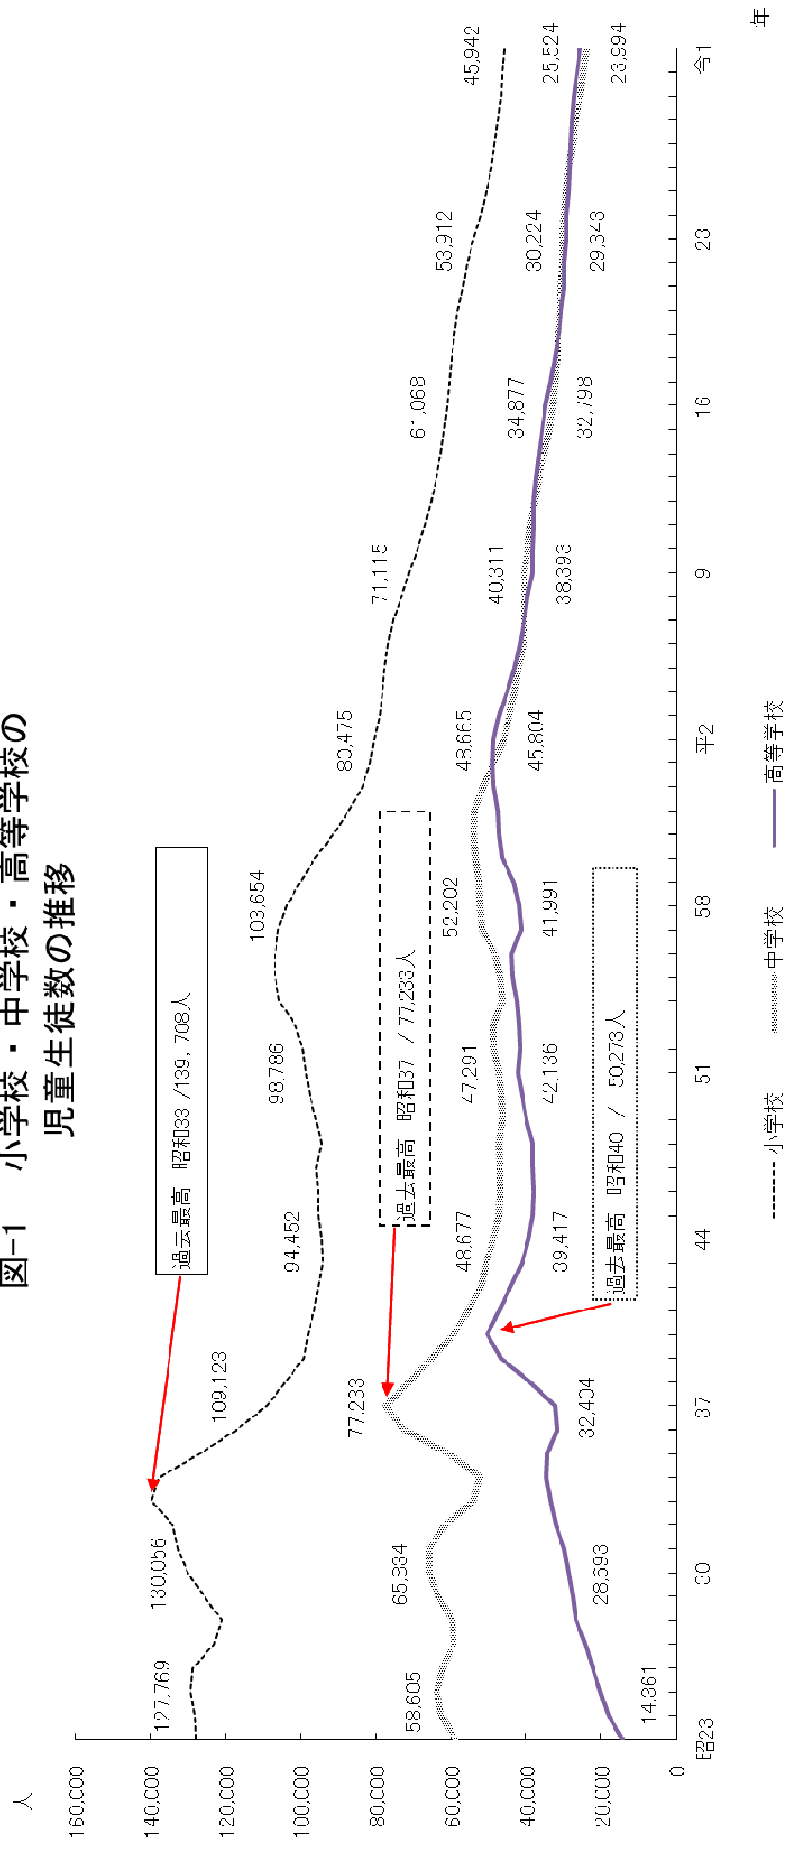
図-1　小学校・中学校・高等学校の児童生徒数の推移

人

160,000
140,000
120,000
100,000
80,000
60,000
40,000
20,000
0

昭23
30
37
44
51
58
平2
9
16
23
令1
年

過去最高　昭和33 /139, 708人
過去最高　昭和37　/ 77,236人
過去最高　昭和40　/　50,273人

127,769
130,056
109,123
94,452
98,786
103,654
80,475
71,115
61,068
53,312
45,942

58,605
65,384
77,233
48,677
47,291
52,202
43,665
40,311
34,877
30,224
25,524

14,861
28,393
32,404
39,417
42,136
41,991
45,804
38,393
32,798
29,343
23,894

小学校
中学校
高等学校